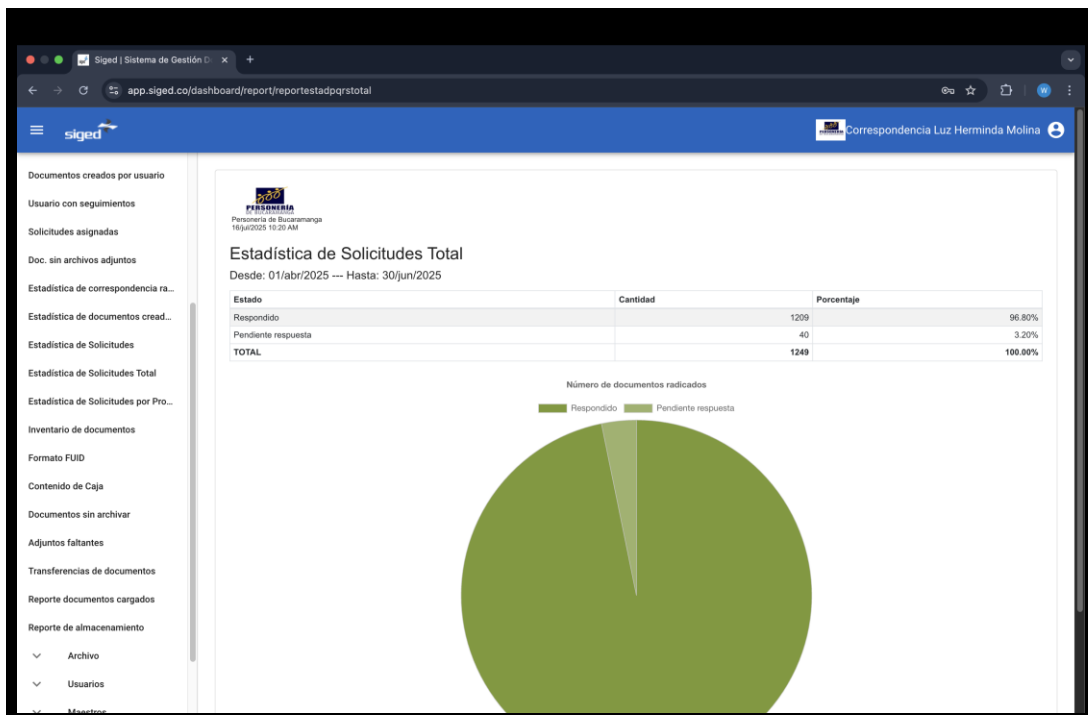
Siged | Sistema de Gestión D ×
+
app.siged.co/dashboard/report/reportestadpqrstotal

siged
Correspondencia Luz Herminda Molina

Documentos creados por usuario
Usuario con seguimientos
Solicitudes asignadas
Doc. sin archivos adjuntos
Estadística de correspondencia ra...
Estadística de documentos cread...
Estadística de Solicitudes
Estadística de Solicitudes Total
Estadística de Solicitudes por Pro...
Inventario de documentos
Formato FUID
Contenido de Caja
Documentos sin archivar
Adjuntos faltantes
Transferencias de documentos
Reporte documentos cargados
Reporte de almacenamiento
Archivo
Usuarios
Maestros

PERSONERÍA DE BUCARAMANGA
Personería de Bucaramanga
16/jul/2025 10:20 AM

Estadística de Solicitudes Total
Desde: 01/abr/2025 --- Hasta: 30/jun/2025

| Estado | Cantidad | Porcentaje |
|---|---|---|
| Respondido | 1209 | 96.80% |
| Pendiente respuesta | 40 | 3.20% |
| TOTAL | 1249 | 100.00% |

Número de documentos radicados
Respondido Pendiente respuesta